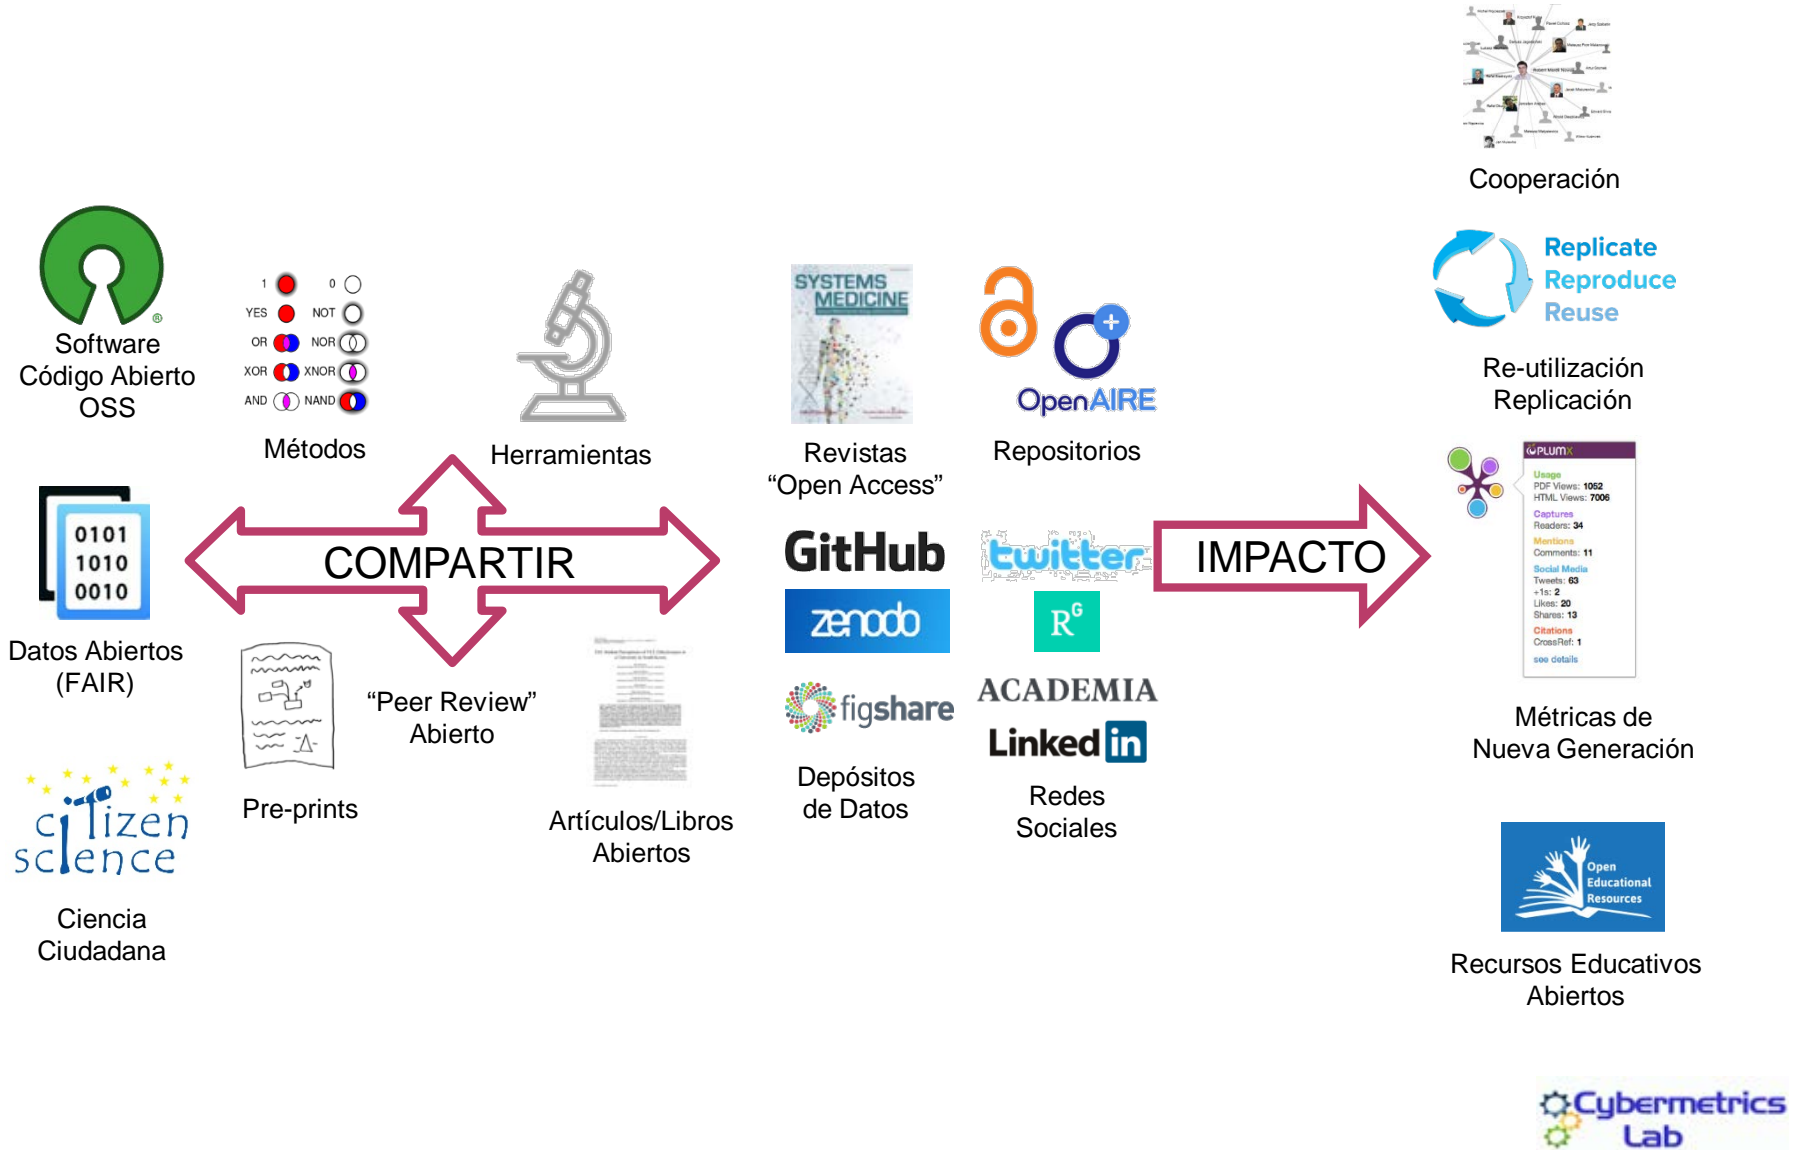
Cooperación

Software Código Abierto OSS

1 0
YES NOT
OR NOR
XOR XNOR
AND NAND

Métodos

Herramientas

SYSTEMS MEDICINE

Revistas "Open Access"

OpenAIRE

Repositorios

Replicate
Reproduce
Reuse

Re-utilización Replicación

PLUMX
Usage
PDF Views: 1052
HTML Views: 7006
Captures
Readers: 34
Mentions
Comments: 11
Social Media
Tweets: 63
+1s: 2
Likes: 20
Shares: 13
Citations
CrossRef: 1
see details

0101
1010
0010

Datos Abiertos (FAIR)

COMPARTIR

GitHub

zenodo

twitter

R$^G$

IMPACTO

figshare

ACADEMIA

LinkedIn

Métricas de Nueva Generación

"Peer Review" Abierto

Pre-prints

Artículos/Libros Abiertos

Depósitos de Datos

Redes Sociales

citizen science

Ciencia Ciudadana

Open Educational Resources

Recursos Educativos Abiertos

Cybermetrics Lab